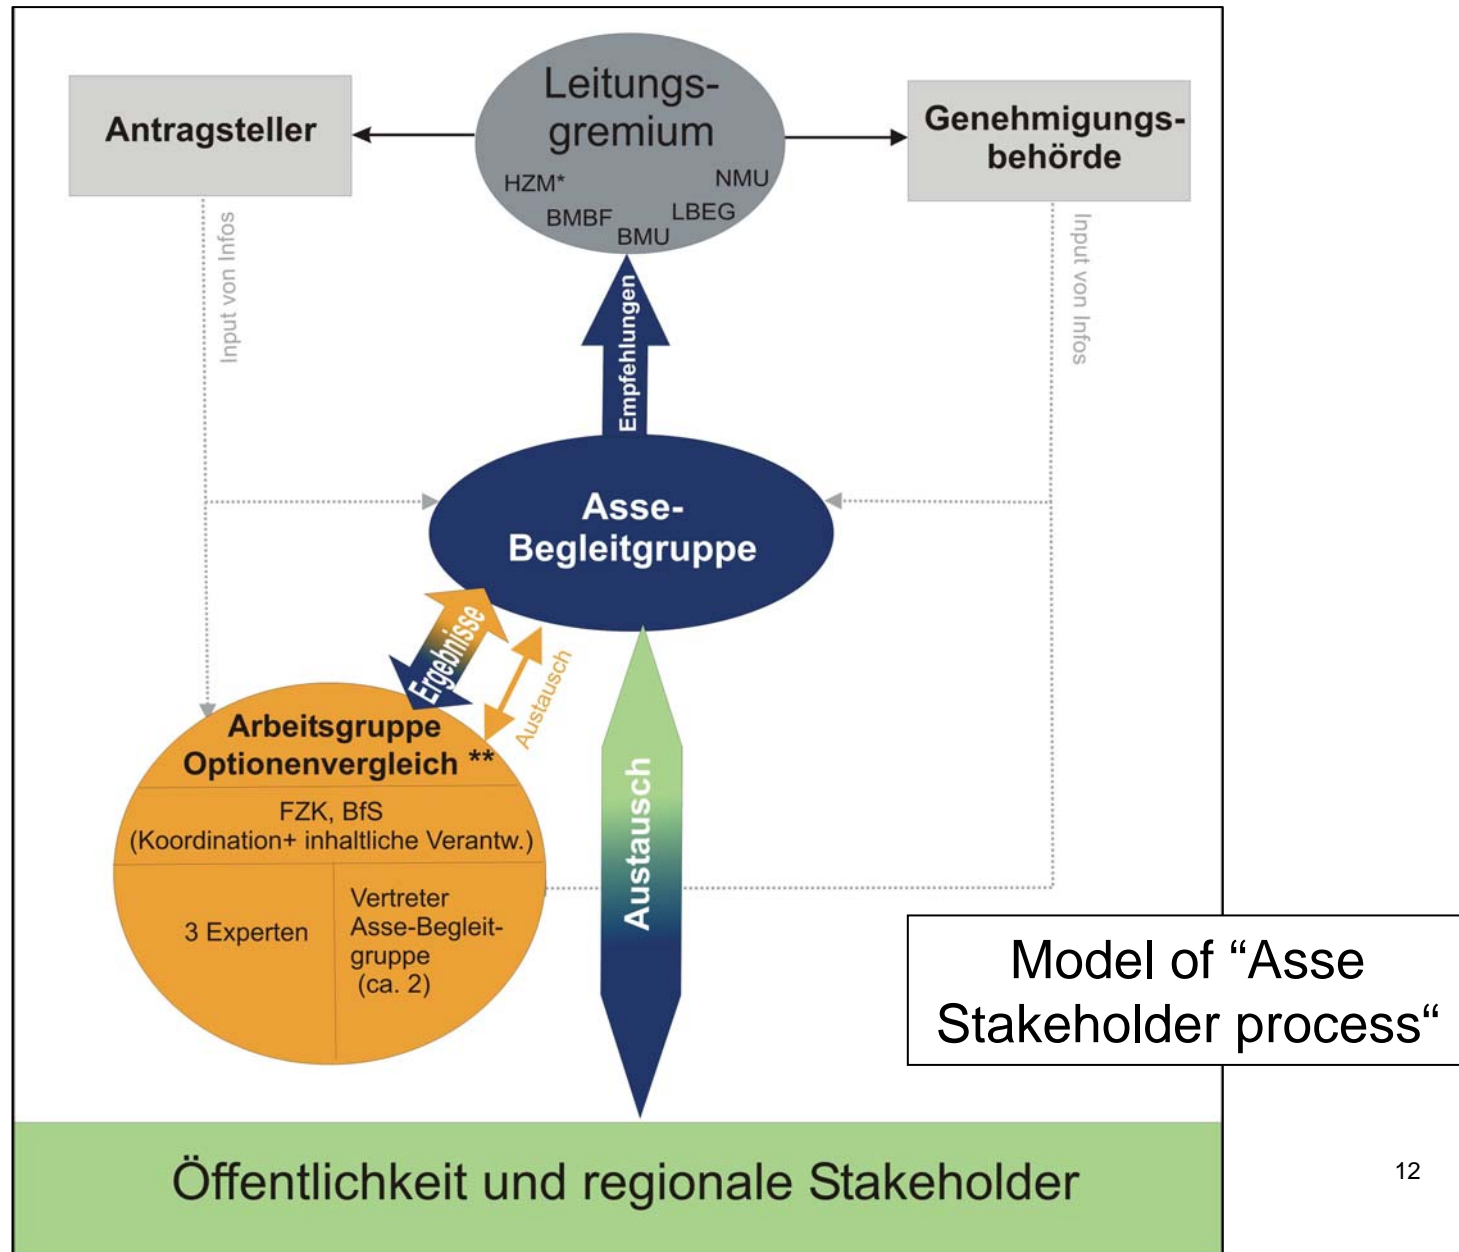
Antragsteller

Leitungsgremium

HZM*
NMU
BMBF
LBEG
BMU

Genehmigungsbehörde

Input von Infos

Input von Infos

Empfehlungen

Asse-Begleitgruppe

Ergebnisse

Austausch

Arbeitsgruppe Optionenvergleich **

FZK, BfS
(Koordination+ inhaltliche Verantw.)

3 Experten

Vertreter Asse-Begleitgruppe (ca. 2)

Austausch

Model of “Asse Stakeholder process“

Öffentlichkeit und regionale Stakeholder

12